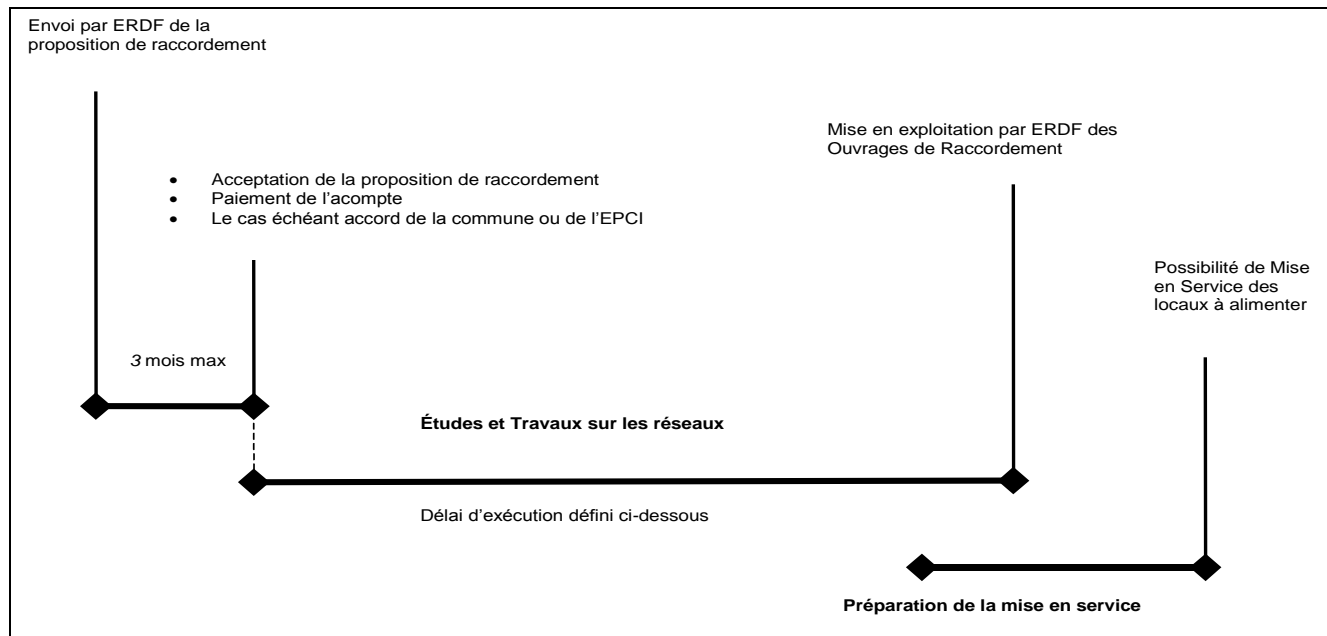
Envoi par ERDF de la proposition de raccordement

Mise en exploitation par ERDF des Ouvrages de Raccordement

- Acceptation de la proposition de raccordement
- Paiement de l'acompte
- Le cas échéant accord de la commune ou de l'EPCI

Possibilité de Mise en Service des locaux à alimenter

3 mois max

Études et Travaux sur les réseaux

Délai d'exécution défini ci-dessous

Préparation de la mise en service